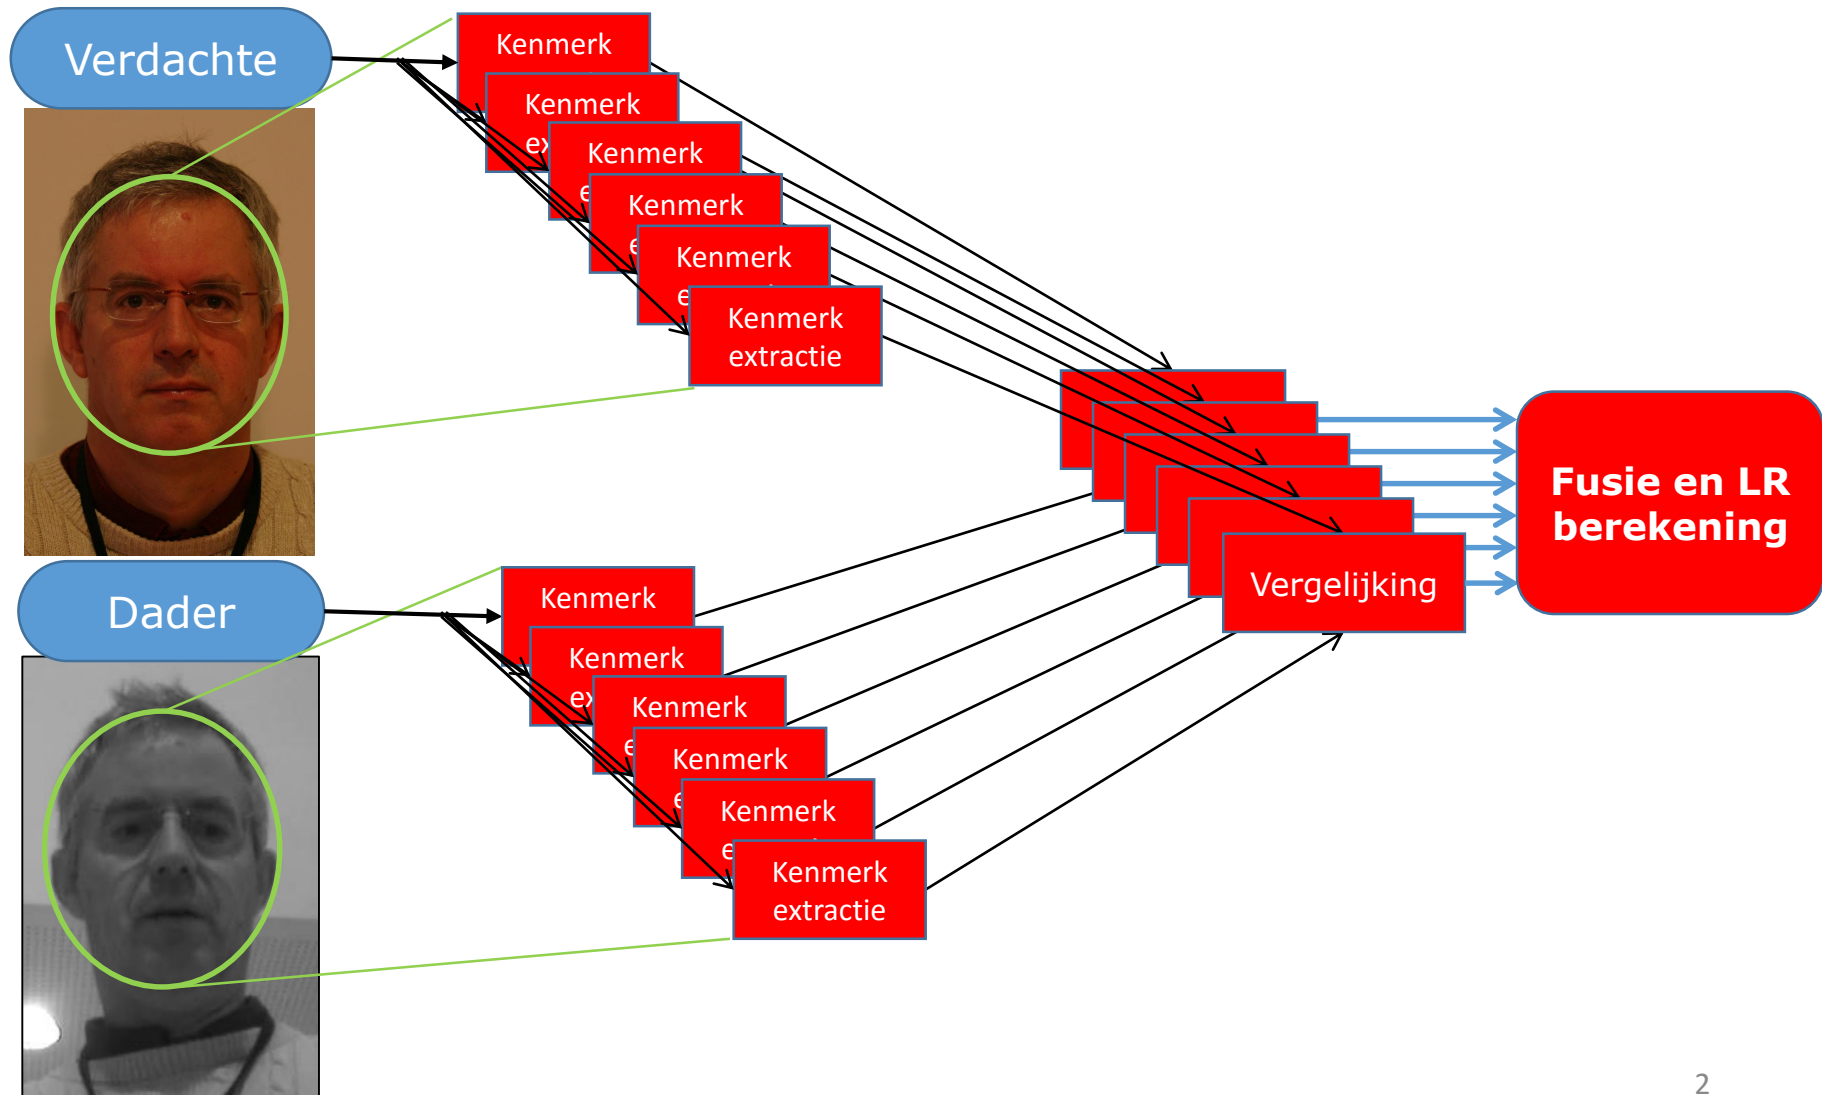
Verdachte

Kenmerk

Kenmerk ex

Kenmerk e

Kenmerk e

Kenmerk e

Kenmerk extractie

Dader

Kenmerk

Kenmerk ex

Kenmerk e

Kenmerk e

Kenmerk e

Kenmerk extractie

Vergelijking

Fusie en LR berekening

2